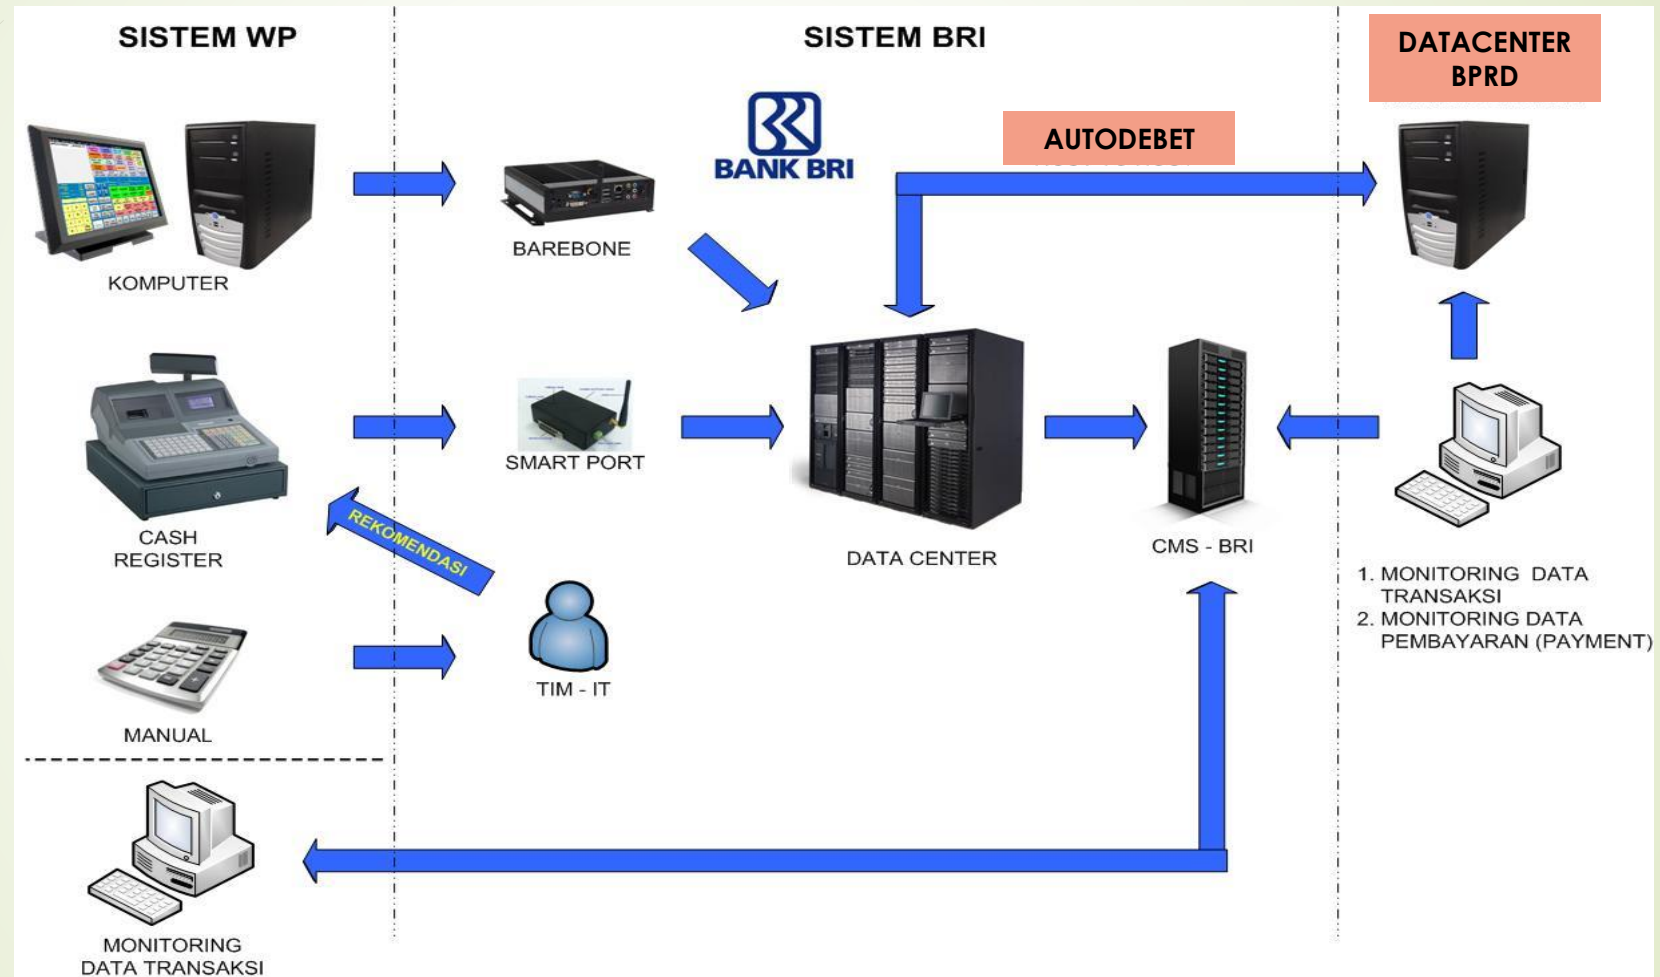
SISTEM WP

SISTEM BRI

DATACENTER BPRD

BANK BRI

AUTODEBET

KOMPUTER

BAREBONE

CASH REGISTER

SMART PORT

REKOMENDASI

DATA CENTER

CMS - BRI

1. MONITORING DATA TRANSAKSI
2. MONITORING DATA PEMBAYARAN (PAYMENT)

TIM - IT

MANUAL

MONITORING DATA TRANSAKSI